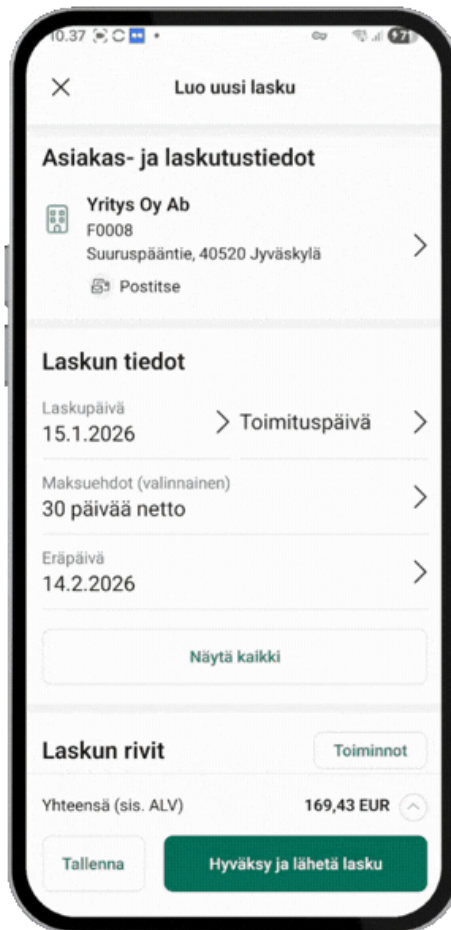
10.37

Luo uusi lasku

Asiakas- ja laskutustiedot

Yritys Oy Ab
F0008
Suuruspääntie, 40520 Jyväskylä

Postitse

Laskun tiedot

Laskupäivä
15.1.2026

Toimituspäivä

Maksuehdot (valinnainen)
30 päivää netto

Eräpäivä
14.2.2026

Näytä kaikki

Laskun rivit

Toiminnot

Yhteensä (sis. ALV)
169,43 EUR

Tallenna

Hyväksy ja lähetä lasku